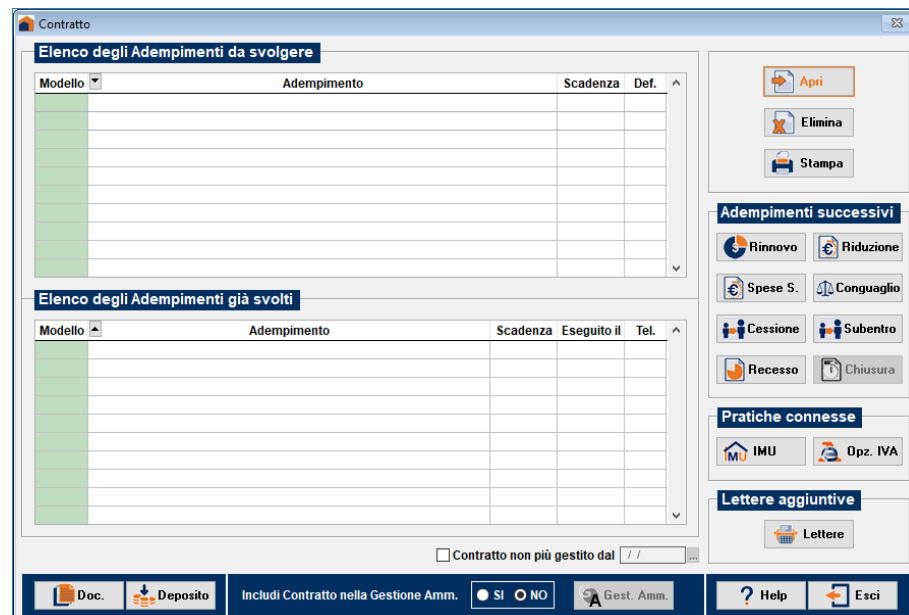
Contratto

Elenco degli Adempimenti da svolgere

| Modello | Adempimento | Scadenza | Def. |
|---|---|---|---|

Elenco degli Adempimenti già svolti

| Modello | Adempimento | Scadenza | Eseguito il | Tel. |
|---|---|---|---|---|

Apri
Elimina
Stampa

Adempimenti successivi
Rinnovo
Riduzione
Spese S.
Conguaglio
Cessione
Subentro
Recesso
Chiusura

Pratiche connesse
IMU
Opz. IVA

Lettere aggiuntive
Lettere

Contratto non più gestito dal / /

Doc.
Deposito
Includi Contratto nella Gestione Amm.
SI
NO
Gest. Amm.
Help
Esci